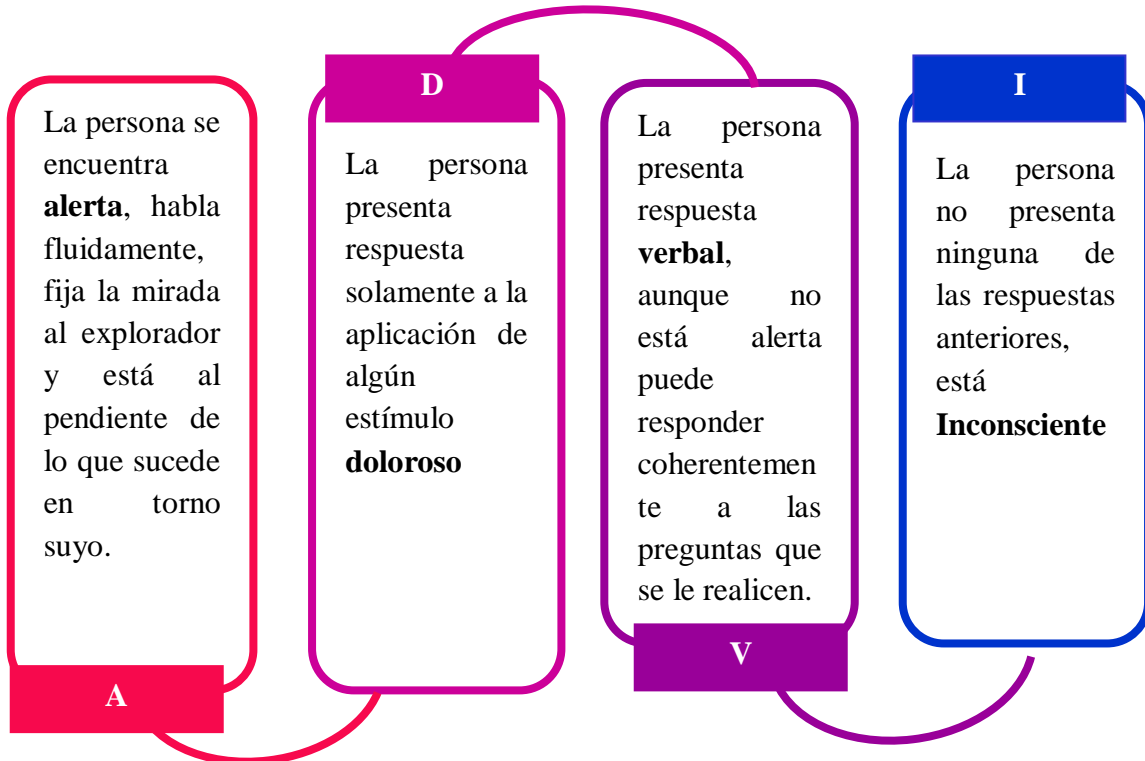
La persona se encuentra alerta, habla fluidamente, fija la mirada al explorador y está al pendiente de lo que sucede en torno suyo.

A

D

La persona presenta respuesta solamente a la aplicación de algún estímulo doloroso

La persona presenta respuesta verbal, aunque no está alerta puede responder coherentemente a las preguntas que se le realicen.

V

I

La persona no presenta ninguna de las respuestas anteriores, está Inconsciente